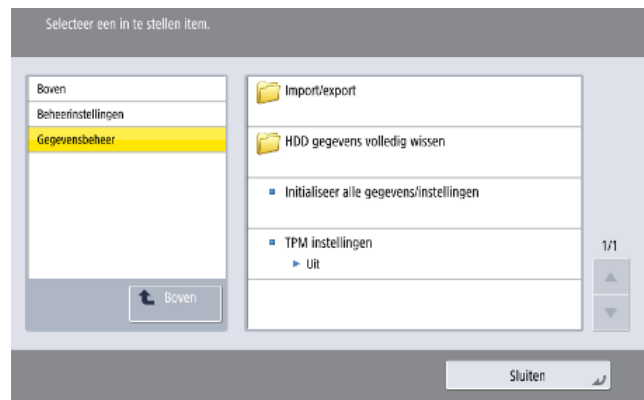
Selecteer een in te stellen item.

Boven
Beheerinstellingen
Gegevensbeheer

Boven

Import/export

HDD gegevens volledig wissen

Initialiseer alle gegevens/instellingen

TPM instellingen
Uit

1/1

Sluiten